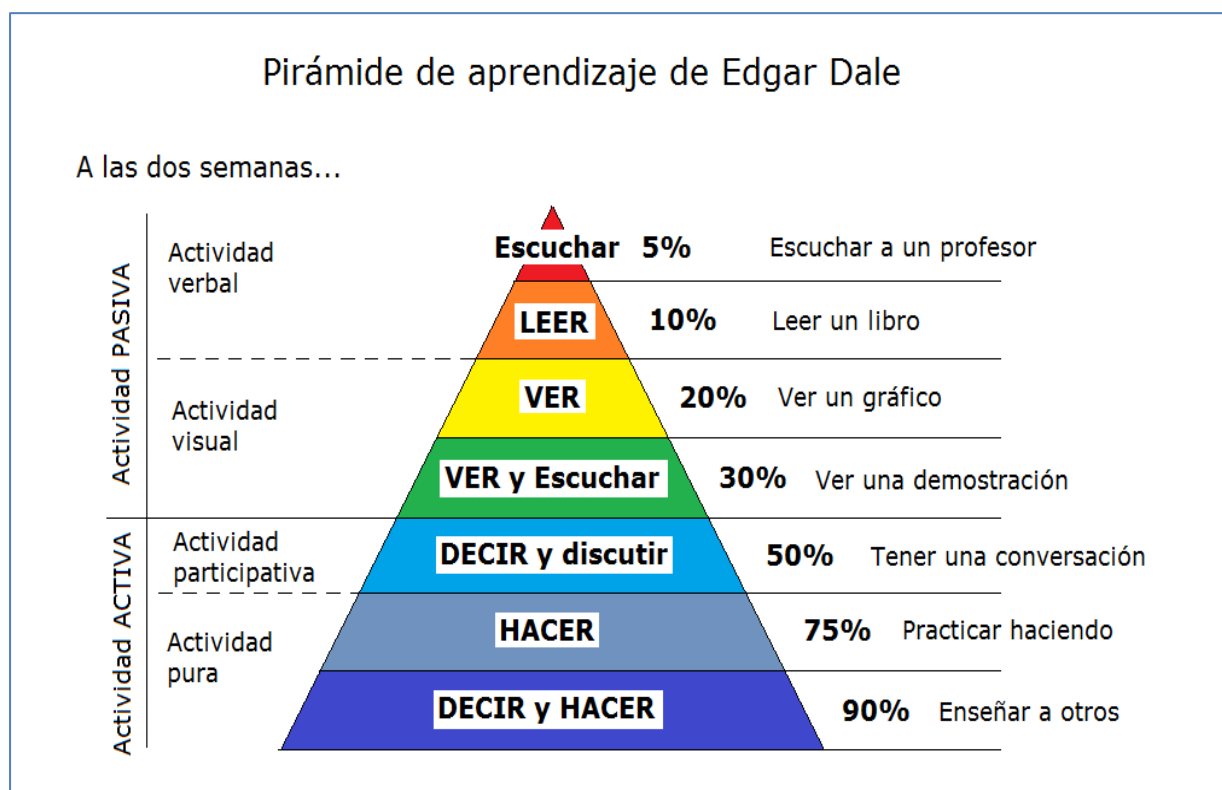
Pirámide de aprendizaje de Edgar Dale

A las dos semanas...

Actividad PASIVA

Actividad verbal

Actividad visual

Actividad ACTIVA

Actividad participativa

Actividad pura

Escuchar 5% Escuchar a un profesor

LEER 10% Leer un libro

VER 20% Ver un gráfico

VER y Escuchar 30% Ver una demostración

DECIR y discutir 50% Tener una conversación

HACER 75% Practicar haciendo

DECIR y HACER 90% Enseñar a otros